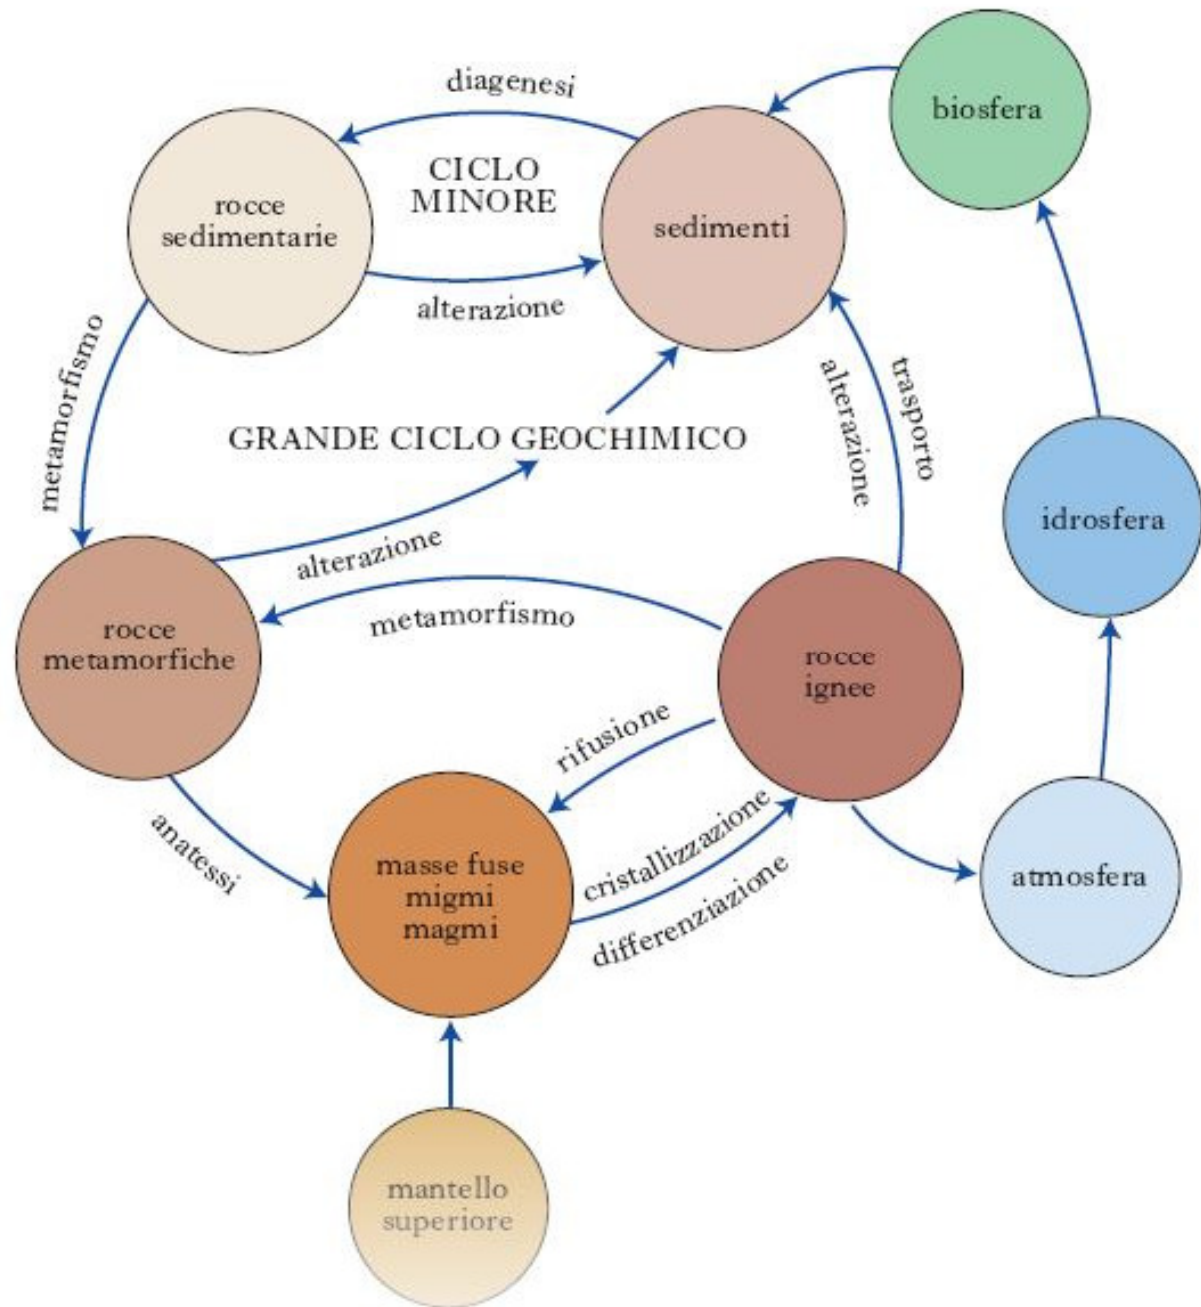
diagenesi

biosfera

CICLO MINORE

rocce sedimentarie

sedimenti

alterazione

metamorfismo

alterazione

trasporto

GRANDE CICLO GEOCHIMICO

idrosfera

alterazione

rocce metamorfiche

metamorfismo

rocce ignee

rifusione

anatessi

cristallizzazione

masse fuse migmi magmi

differenziazione

atmosfera

mantello superiore